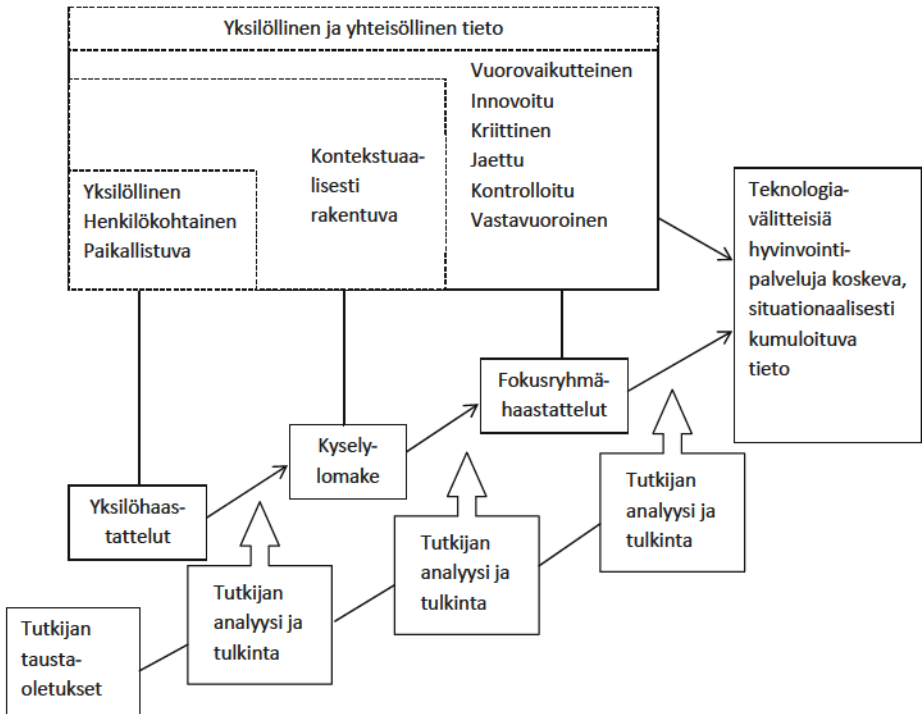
Yksilöllinen ja yhteisöllinen tieto

Yksilöllinen
Henkilökohtainen
Paikallistuva

Kontekstuaalisesti rakentuva

Vuorovaikutteinen
Innovoitu
Kriittinen
Jaettu
Kontrolloitu
Vastavuoroinen

Teknologiavälitteisiä hyvinvointipalveluja koskeva, situationaalisesti kumuloituva tieto

Fokusryhmähaastattelut

Kyselylomake

Yksilöhaastattelut

Tutkijan analyysi ja tulkinta

Tutkijan analyysi ja tulkinta

Tutkijan analyysi ja tulkinta

Tutkijan taustaoletukset